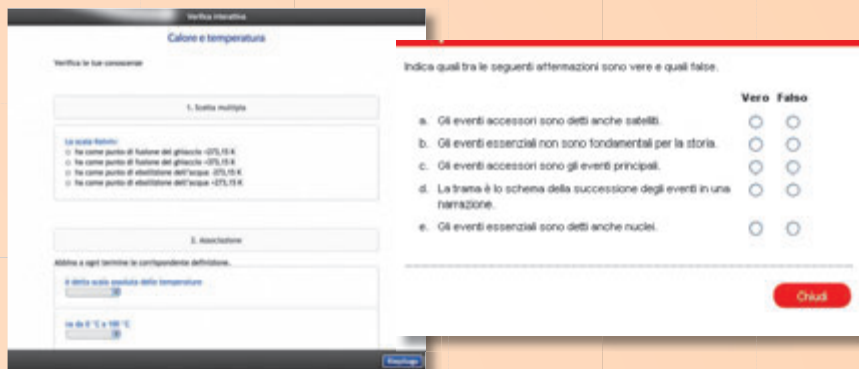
Verifica interattiva

Calore e temperatura

Verifica le tue conoscenze

1. Scelta multipla

La scala Kelvin:
ha come punto di fusione del ghiaccio -273,15 K
ha come punto di fusione del ghiaccio +273,15 K
ha come punto di ebollizione dell'acqua -273,15 K
ha come punto di ebollizione dell'acqua +273,15 K

2. Associazione

Abbina a ogni termine la corrispondente definizione.

è detta scala assoluta delle temperature

va da 0 °C a 100 °C

Riepilogo

Indica quali tra le seguenti affermazioni sono vere e quali false.

| | Vero | Falso |
|---|---|---|
| a. Gli eventi accessori sono detti anche satelliti. | ○ | ○ |
| b. Gli eventi essenziali non sono fondamentali per la storia. | ○ | ○ |
| c. Gli eventi accessori sono gli eventi principali. | ○ | ○ |
| d. La trama è lo schema della successione degli eventi in una narrazione. | ○ | ○ |
| e. Gli eventi essenziali sono detti anche nuclei. | ○ | ○ |

Chiudi